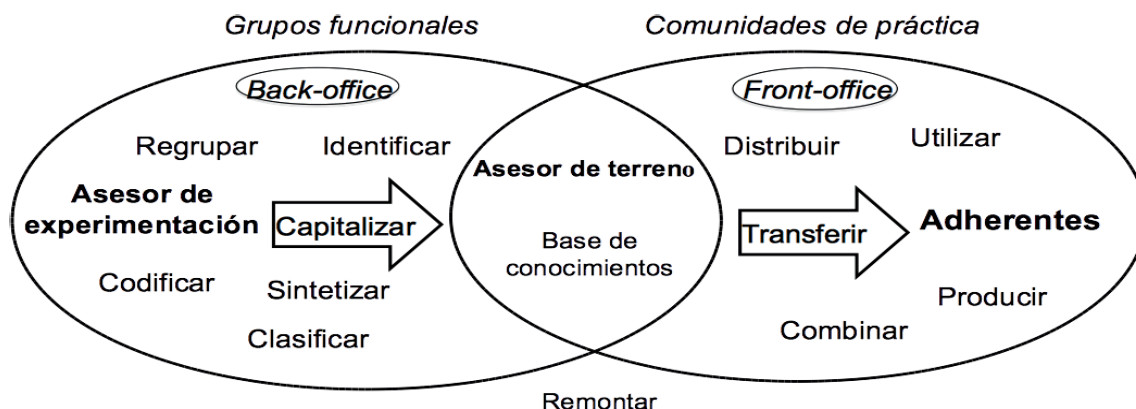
Grupos funcionales

Comunidades de práctica

Back-office

Front-office

Regrupar

Identificar

Asesor de experimentación

Capitalizar

Codificar

Sintetizar

Clasificar

Asesor de terreno

Base de conocimientos

Distribuir

Utilizar

Transferir

Adherentes

Producir

Combinar

Remontar